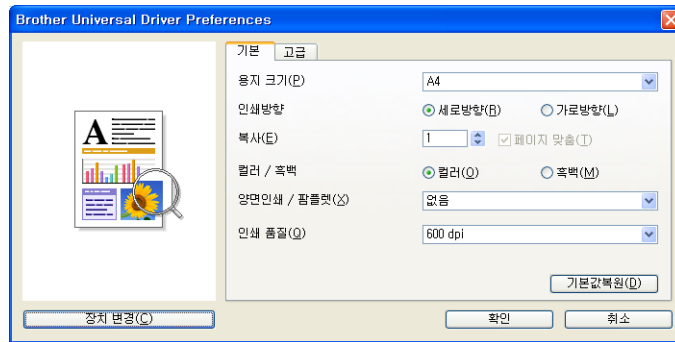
Brother Universal Driver Preferences

A

기본 고급

용지 크기(P) A4

인쇄방향 세로방향(R) 가로방향(L)

복사(E) 1 페이지 맞춤(T)

컬러 / 흑백 컬러(O) 흑백(M)

양면인쇄 / 팜플렛(X) 없음

인쇄 품질(Q) 600 dpi

기본값복원(D)

장치 변경(C) 확인 취소